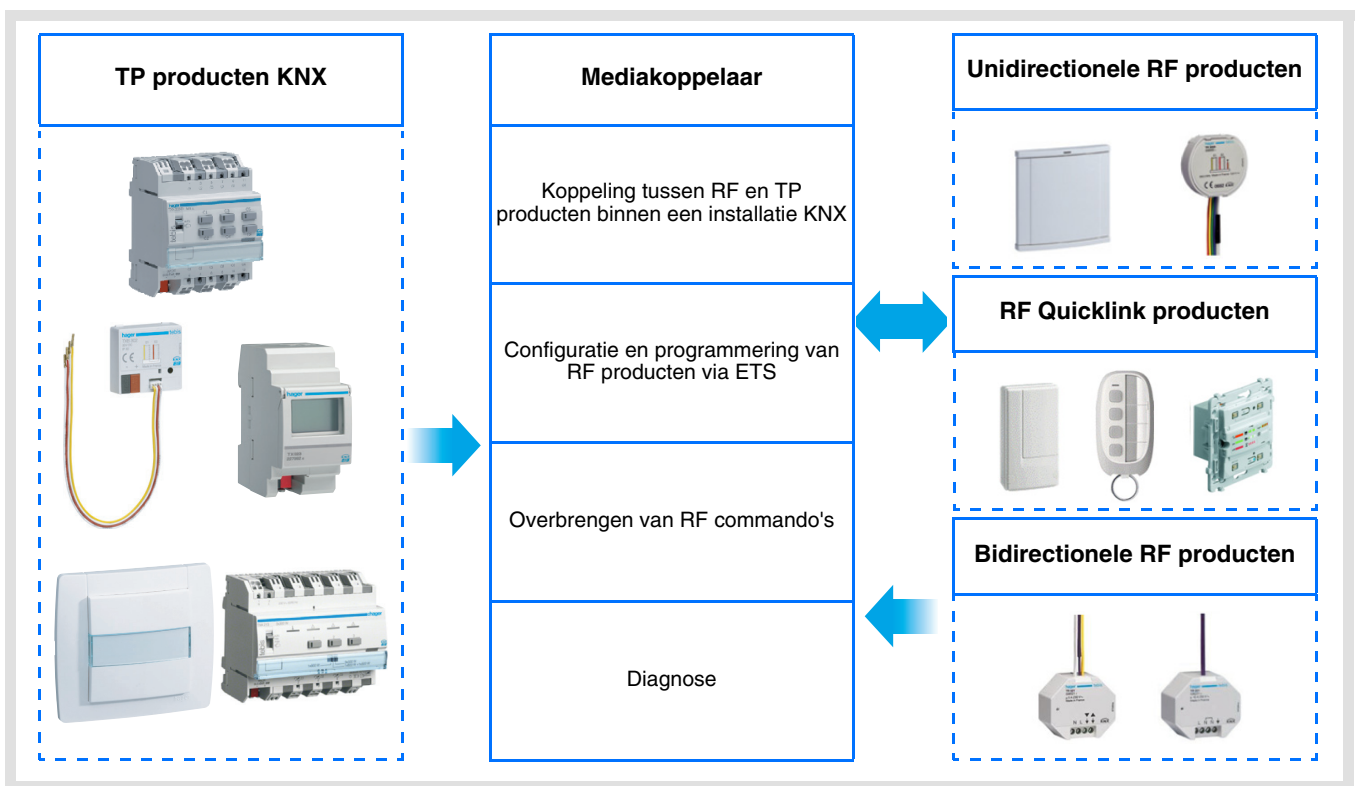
TP producten KNX

Mediakoppelaar

Koppeling tussen RF en TP producten binnen een installatie KNX

Configuratie en programmering van RF producten via ETS

Overbrengen van RF commando's

Diagnose

Unidirectionele RF producten

RF Quicklink producten

Bidirectionele RF producten